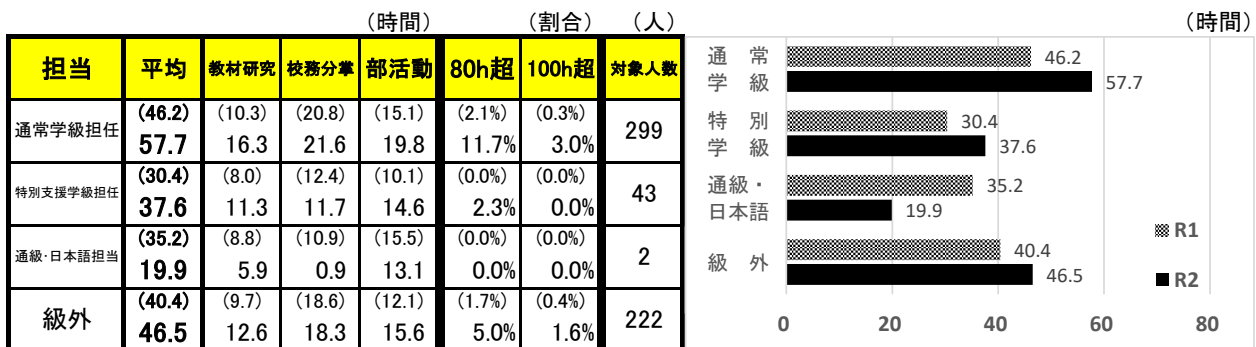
（時間）　（割合）　（人）

| 担当 | 平均 | 教材研究 | 校務分掌 | 部活動 | 80h超 | 100h超 | 対象人数 |
|---|---|---|---|---|---|---|---|
| 通常学級担任 | (46.2) 57.7 | (10.3) 16.3 | (20.8) 21.6 | (15.1) 19.8 | (2.1%) 11.7% | (0.3%) 3.0% | 299 |
| 特別支援学級担任 | (30.4) 37.6 | (8.0) 11.3 | (12.4) 11.7 | (10.1) 14.6 | (0.0%) 2.3% | (0.0%) 0.0% | 43 |
| 通級･日本語担当 | (35.2) 19.9 | (8.8) 5.9 | (10.9) 0.9 | (15.5) 13.1 | (0.0%) 0.0% | (0.0%) 0.0% | 2 |
| 級外 | (40.4) 46.5 | (9.7) 12.6 | (18.6) 18.3 | (12.1) 15.6 | (1.7%) 5.0% | (0.4%) 1.6% | 222 |

（時間）

通常学級 46.2 57.7
特別学級 30.4 37.6
通級・日本語 35.2 19.9
級外 40.4 46.5

R1
R2

0 20 40 60 80